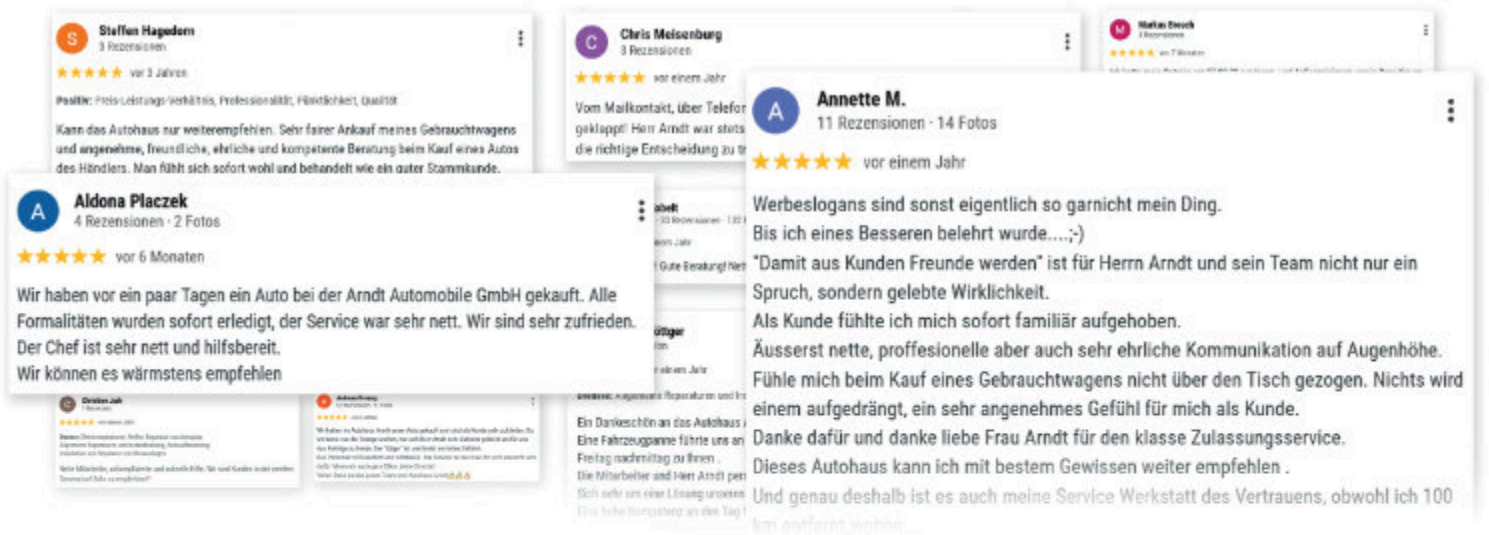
S
Steffen Hagedorn
3 Rezensionen
★★★★★ vor 3 Jahren

Positiv: Preis-Leistungs-Verhältnis, Professionalität, Pünktlichkeit, Qualität

Kann das Autohaus nur weiterempfehlen. Sehr fairer Ankauf meines Gebrauchtwagens und angenehme, freundliche, ehrliche und kompetente Beratung beim Kauf eines Autos des Händlers. Man fühlt sich sofort wohl und behandelt wie ein guter Stammkunde.

C
Chris Meisenburg
3 Rezensionen
★★★★★ vor einem Jahr

Vom Mailkontakt, über Telefon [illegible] geklappt! Herr Arndt war stets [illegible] die richtige Entscheidung zu tr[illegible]

M
Markus Bresch
3 Rezensionen
★★★★★ vor 7 Monaten

A
Aldona Placzek
4 Rezensionen · 2 Fotos
★★★★★ vor 6 Monaten

Wir haben vor ein paar Tagen ein Auto bei der Arndt Automobile GmbH gekauft. Alle Formalitäten wurden sofort erledigt, der Service war sehr nett. Wir sind sehr zufrieden. Der Chef ist sehr nett und hilfsbereit.
Wir können es wärmstens empfehlen

A
Annette M.
11 Rezensionen · 14 Fotos
★★★★★ vor einem Jahr

Werbeslogans sind sonst eigentlich so garnicht mein Ding.
Bis ich eines Besseren belehrt wurde....;-)
"Damit aus Kunden Freunde werden" ist für Herrn Arndt und sein Team nicht nur ein Spruch, sondern gelebte Wirklichkeit.
Als Kunde fühlte ich mich sofort familiär aufgehoben.
Äusserst nette, proffesionelle aber auch sehr ehrliche Kommunikation auf Augenhöhe.
Fühle mich beim Kauf eines Gebrauchtwagens nicht über den Tisch gezogen. Nichts wird einem aufgedrängt, ein sehr angenehmes Gefühl für mich als Kunde.
Danke dafür und danke liebe Frau Arndt für den klasse Zulassungsservice.
Dieses Autohaus kann ich mit bestem Gewissen weiter empfehlen .
Und genau deshalb ist es auch meine Service Werkstatt des Vertrauens, obwohl ich 100 km entfernt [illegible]

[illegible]bolt
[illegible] Rezensionen
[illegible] einem Jahr
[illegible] Gute Beratung! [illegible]

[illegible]öttger
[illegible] einem Jahr

Ein Dankeschön an das Autohaus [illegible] Eine Fahrzeugpanne führte uns an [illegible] Freitag nachmittag zu Ihnen. Die Mitarbeiter und Herr Arndt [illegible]

C
Christian Jahl
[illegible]